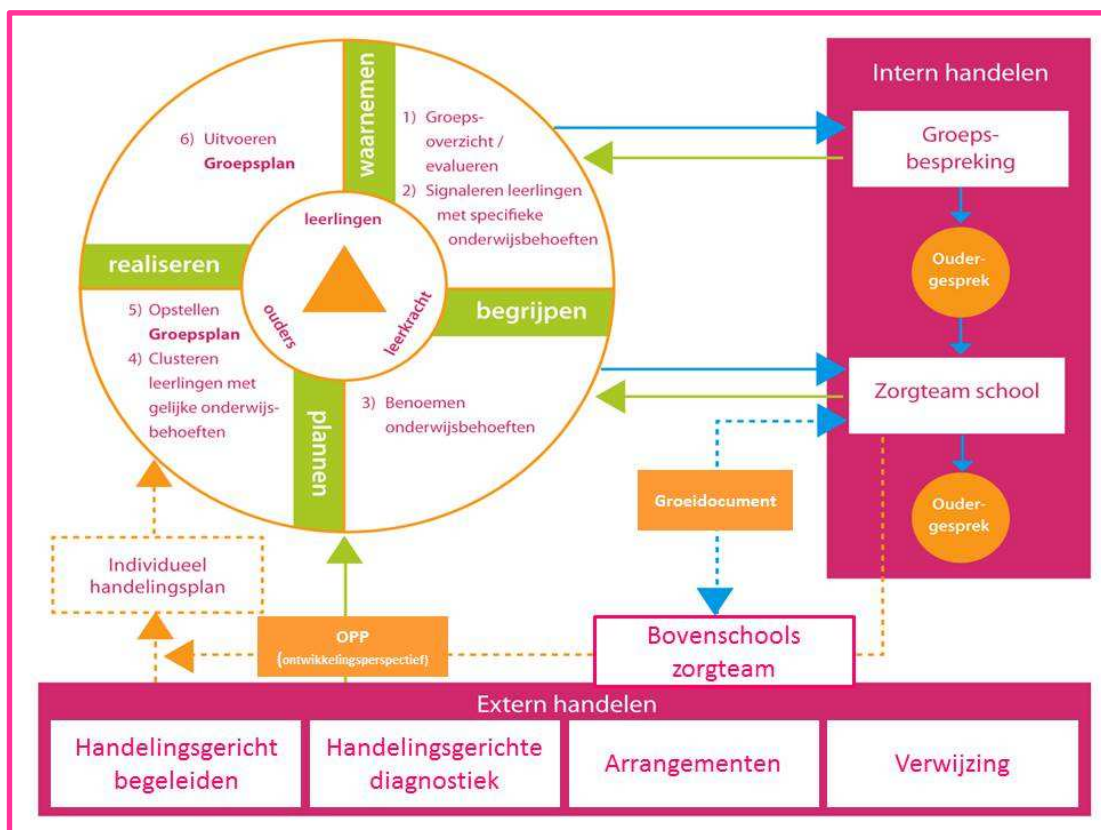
waarnemen

6) Uitvoeren **Groepsplan**

1) Groepsoverzicht / evalueren
2) Signaleren leerlingen met specifieke onderwijsbehoeften

leerlingen

realiseren

ouders

leerkracht

begrijpen

5) Opstellen **Groepsplan**
4) Clusteren leerlingen met gelijke onderwijsbehoeften

plannen

3) Benoemen onderwijsbehoeften

Intern handelen

Groepsbespreking

Oudergesprek

Zorgteam school

Oudergesprek

Groeidocument

Individueel handelingsplan

OPP (ontwikkelingsperspectief)

Bovenschools zorgteam

Extern handelen

| Handelingsgericht begeleiden | Handelingsgerichte diagnostiek | Arrangementen | Verwijzing |
|---|---|---|---|